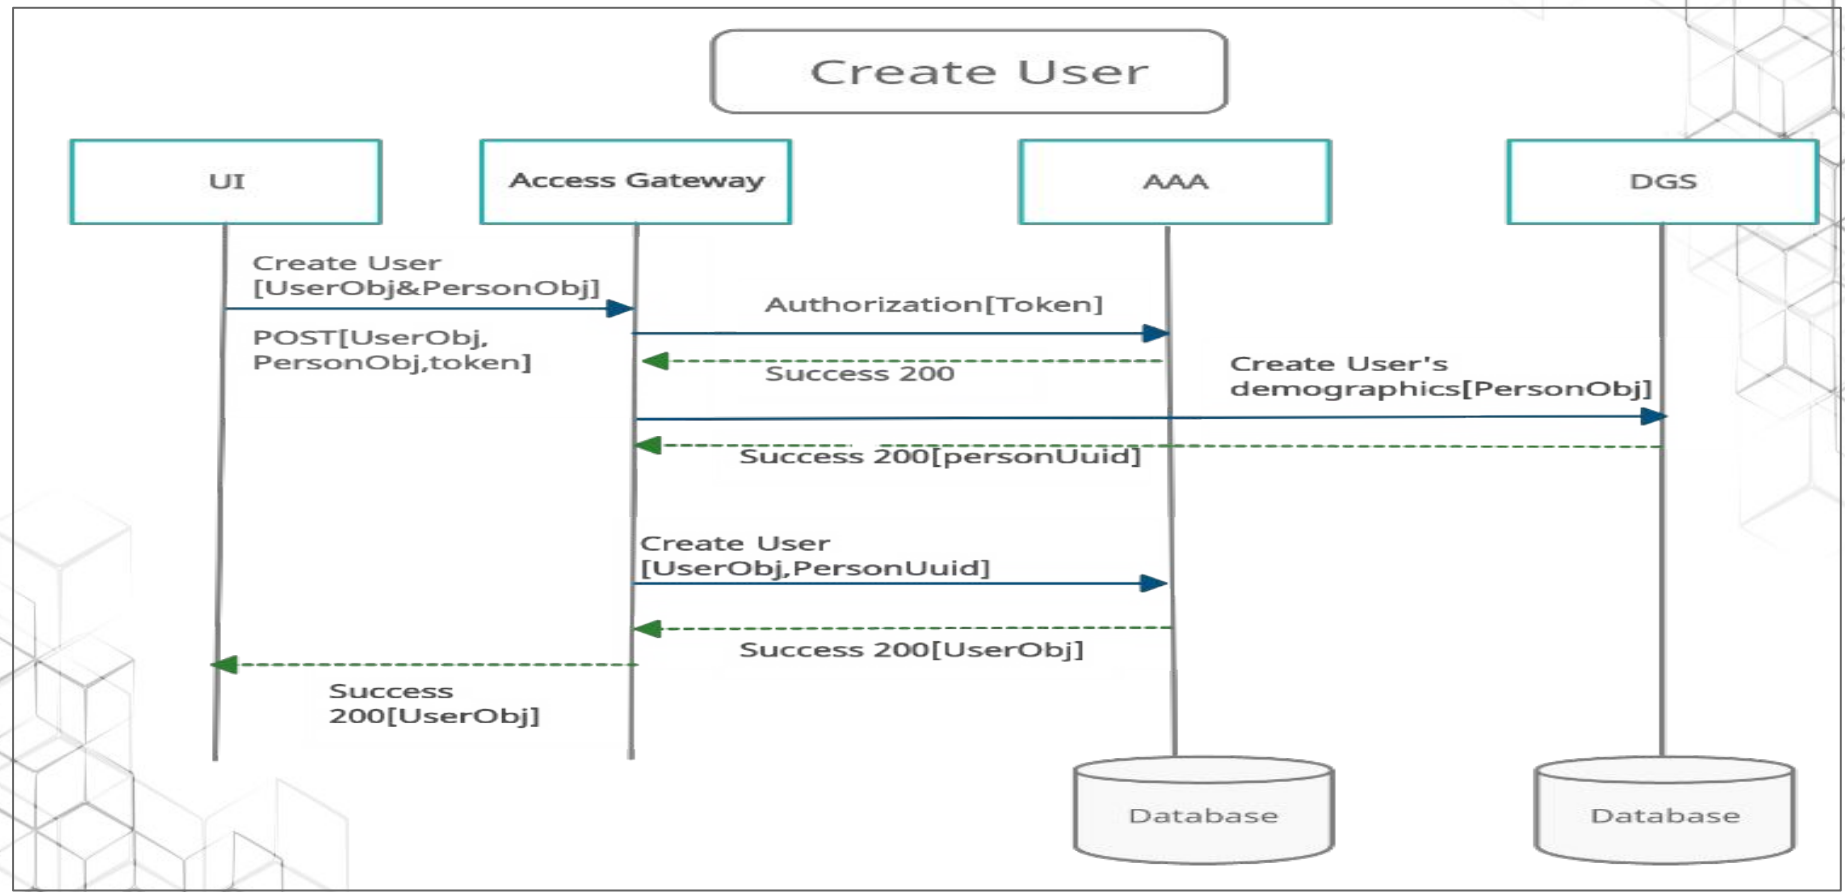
Create User

UI

Access Gateway

AAA

DGS

Create User [UserObj&PersonObj]

POST[UserObj, PersonObj,token]

Authorization[Token]

Success 200

Create User's demographics[PersonObj]

Success 200[personUuid]

Create User [UserObj,PersonUuid]

Success 200[UserObj]

Success 200[UserObj]

Database

Database